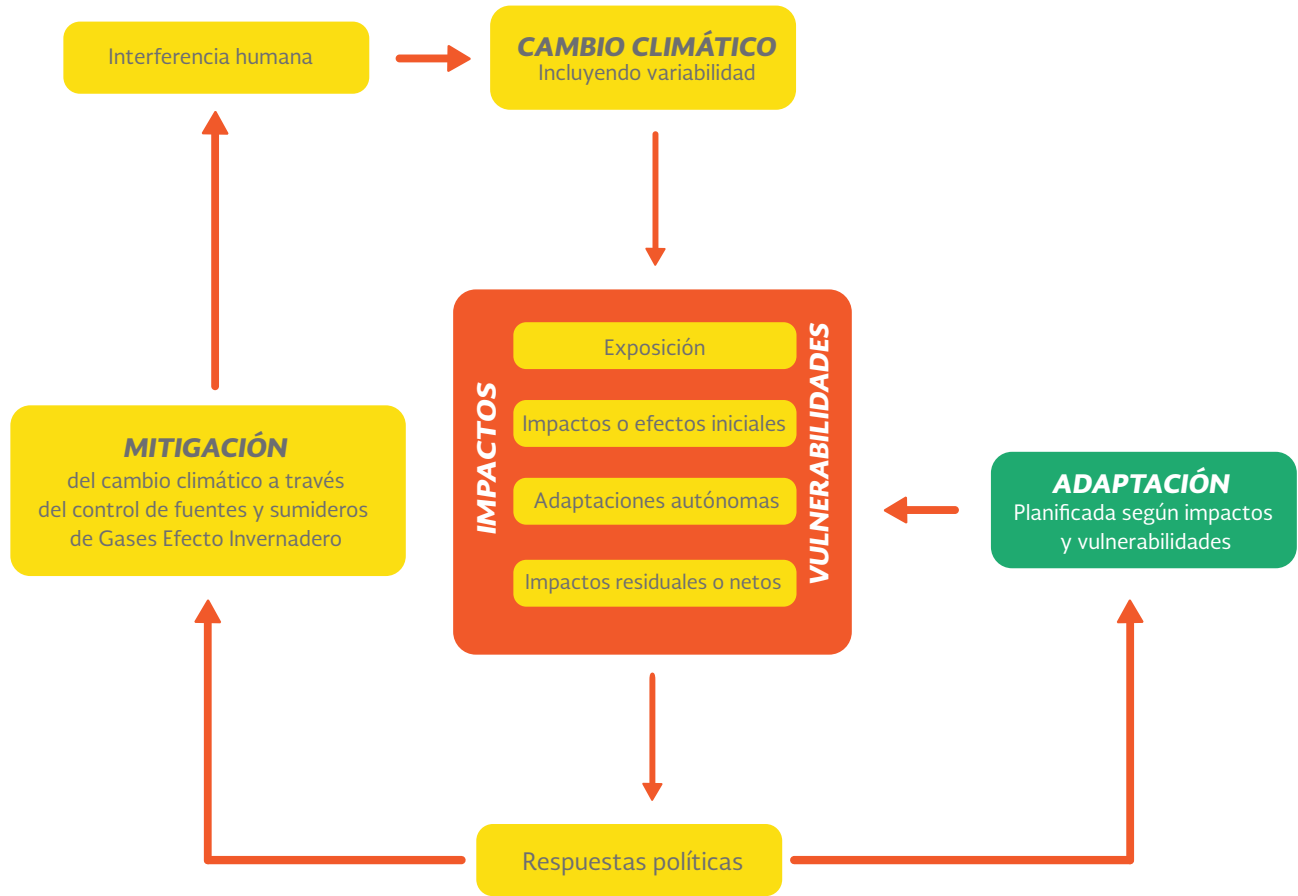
Interferencia humana

CAMBIO CLIMÁTICO
Incluyendo variabilidad

IMPACTOS

Exposición

Impactos o efectos iniciales

Adaptaciones autónomas

Impactos residuales o netos

VULNERABILIDADES

MITIGACIÓN
del cambio climático a través del control de fuentes y sumideros de Gases Efecto Invernadero

ADAPTACIÓN
Planificada según impactos y vulnerabilidades

Respuestas políticas